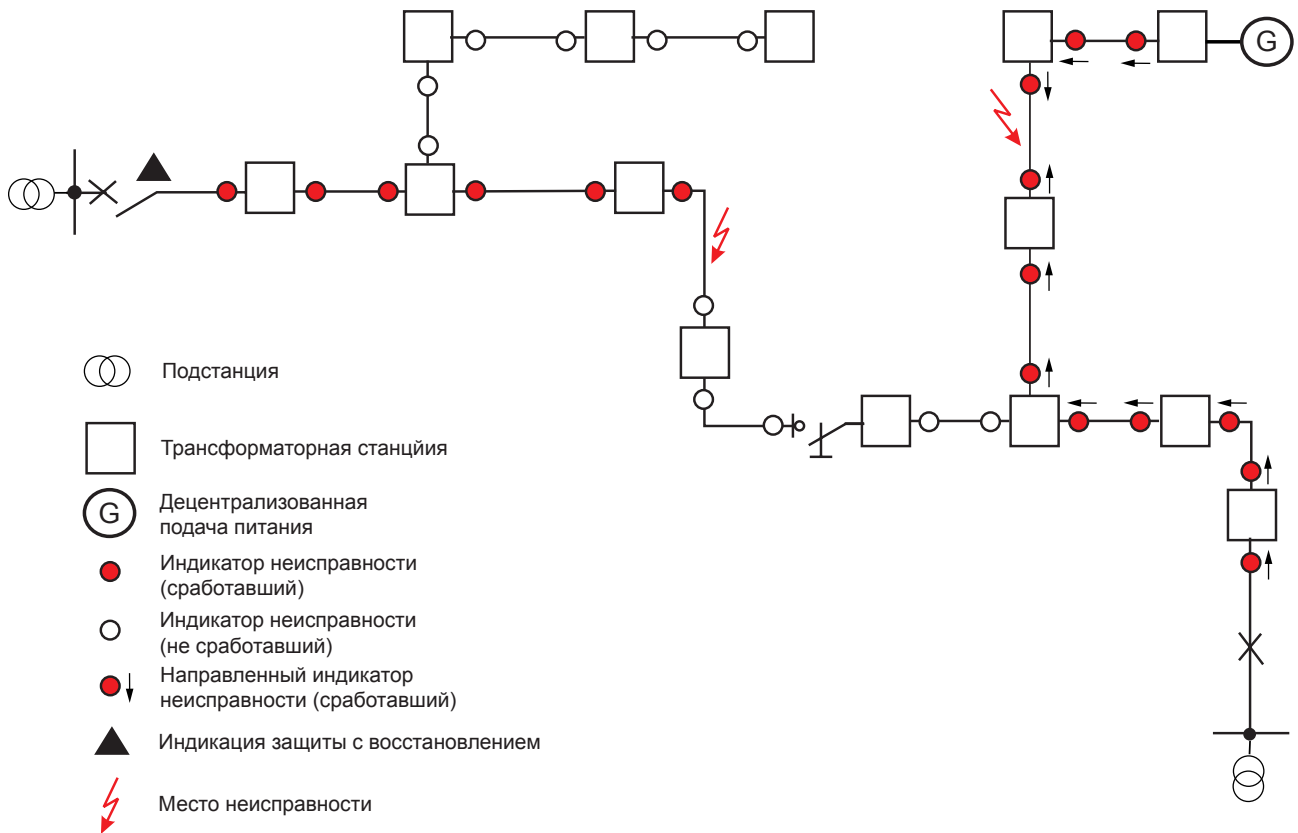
G

Подстанция

Трансформаторная станцийя

G

Децентрализованная подача питания

Индикатор неисправности (сработавший)

Индикатор неисправности (не сработавший)

Направленный индикатор неисправности (сработавший)

Индикация защиты с восстановлением

Место неисправности